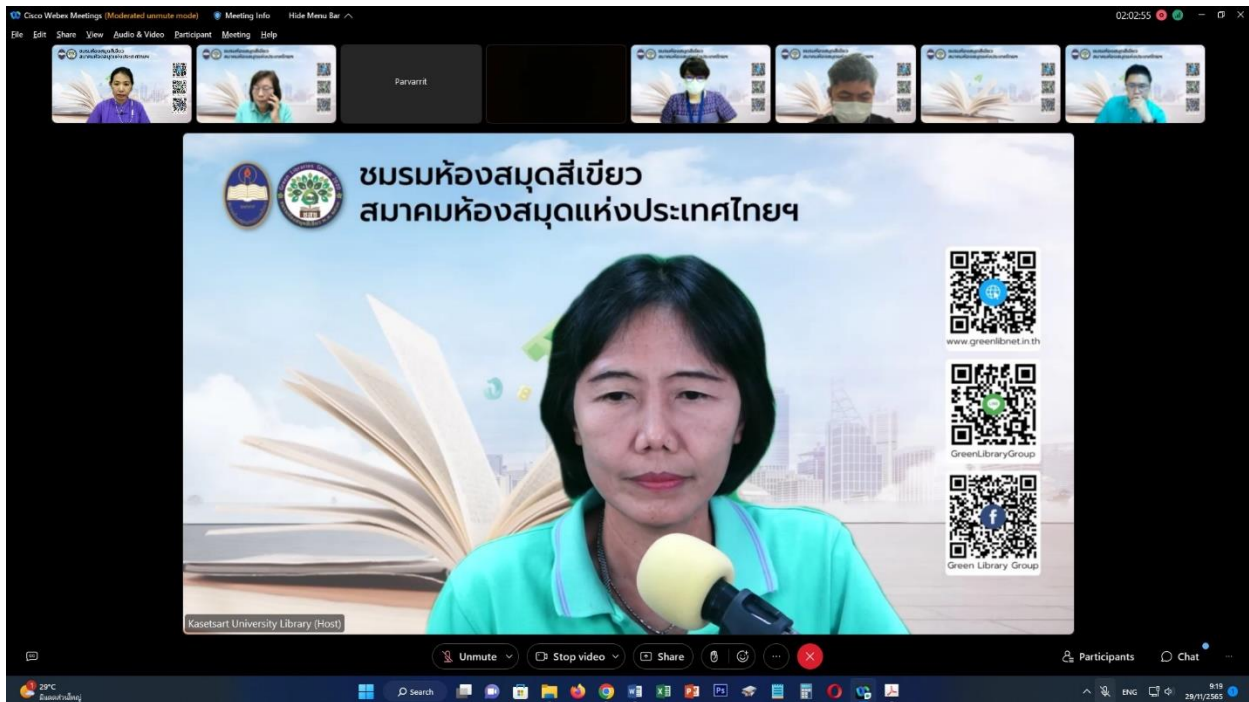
Cisco Webex Meetings (Moderated unmute mode) Meeting Info Hide Menu Bar

02:02:55

File Edit Share View Audio & Video Participant Meeting Help

Parvarrit

ชมรมห้องสมุดสีเขียว
สมาคมห้องสมุดแห่งประเทศไทยฯ

www.greenlibnet.in.th

GreenLibraryGroup

Green Library Group

Kasetsart University Library (Host)

Unmute Stop video Share

Participants Chat

29°C

Search

ENG 9:19 29/11/2565